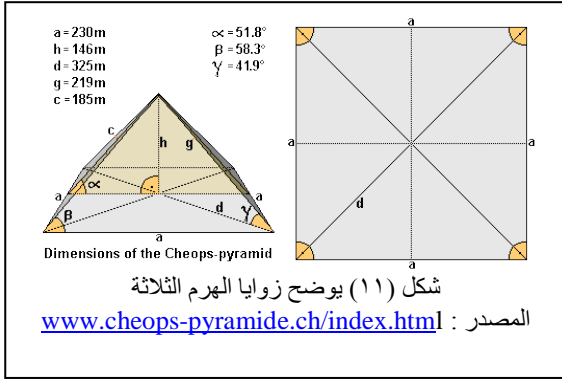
a = 230m
h = 146m
d = 325m
g = 219m
c = 185m

$\alpha$ = 51.8°
$\beta$ = 58.3°
$\gamma$ = 41.9°

c
h
g
a
$\alpha$
a
$\beta$
d
$\gamma$
a

Dimensions of the Cheops-pyramid

a
a
a
d
a

شكل (١١) يوضح زوايا الهرم الثلاثة
المصدر : www.cheops-pyramide.ch/index.html1